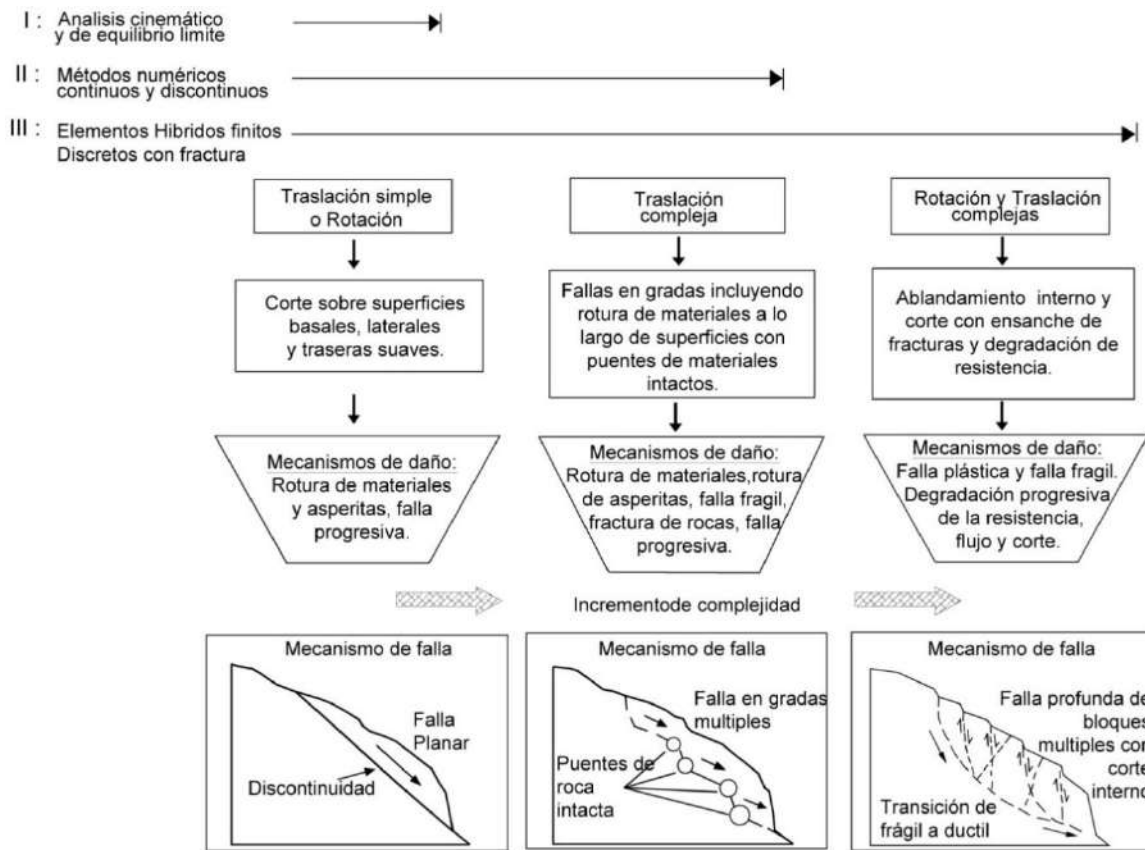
I : Analisis cinemático y de equilibrio limite

II : Métodos numéricos continuos y discontinuos

III : Elementos Hibridos finitos Discretos con fractura

Traslación simple o Rotación

Corte sobre superficies basales, laterales y traseras suaves.

Mecanismos de daño: Rotura de materiales y asperitas, falla progresiva.

Traslación compleja

Fallas en gradas incluyendo rotura de materiales a lo largo de superficies con puentes de materiales intactos.

Mecanismos de daño: Rotura de materiales,rotura de asperitas, falla fragil, fractura de rocas, falla progresiva.

Rotación y Traslación complejas

Ablandamiento interno y corte con ensanche de fracturas y degradación de resistencia.

Mecanismos de daño: Falla plástica y falla fragil. Degradación progresiva de la resistencia, flujo y corte.

Incrementode complejidad

Mecanismo de falla

Falla Planar

Discontinuidad

Mecanismo de falla

Falla en gradas multiples

Puentes de roca intacta

Mecanismo de falla

Falla profunda de bloques multiples con corte interno

Transición de frágil a ductil